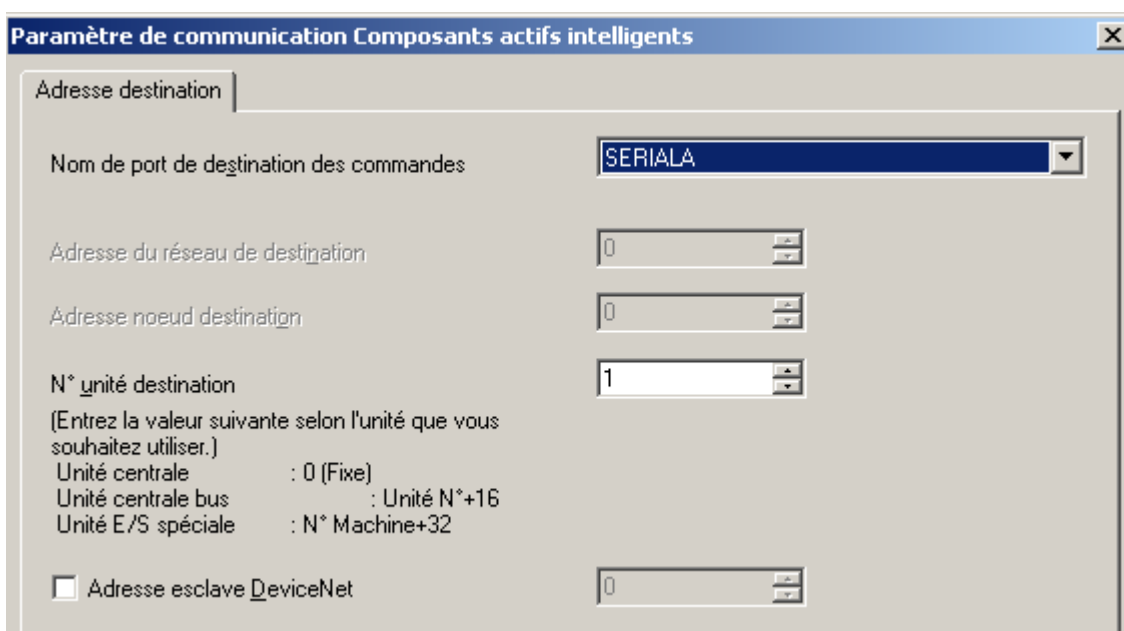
Paramètre de communication Composants actifs intelligents

Adresse destination

Nom de port de destination des commandes

SERIALA

Adresse du réseau de destination

0

Adresse noeud destination

0

N° unité destination

1

(Entrez la valeur suivante selon l'unité que vous souhaitez utiliser.)
Unité centrale : 0 (Fixe)
Unité centrale bus : Unité N°+16
Unité E/S spéciale : N° Machine+32

Adresse esclave DeviceNet

0